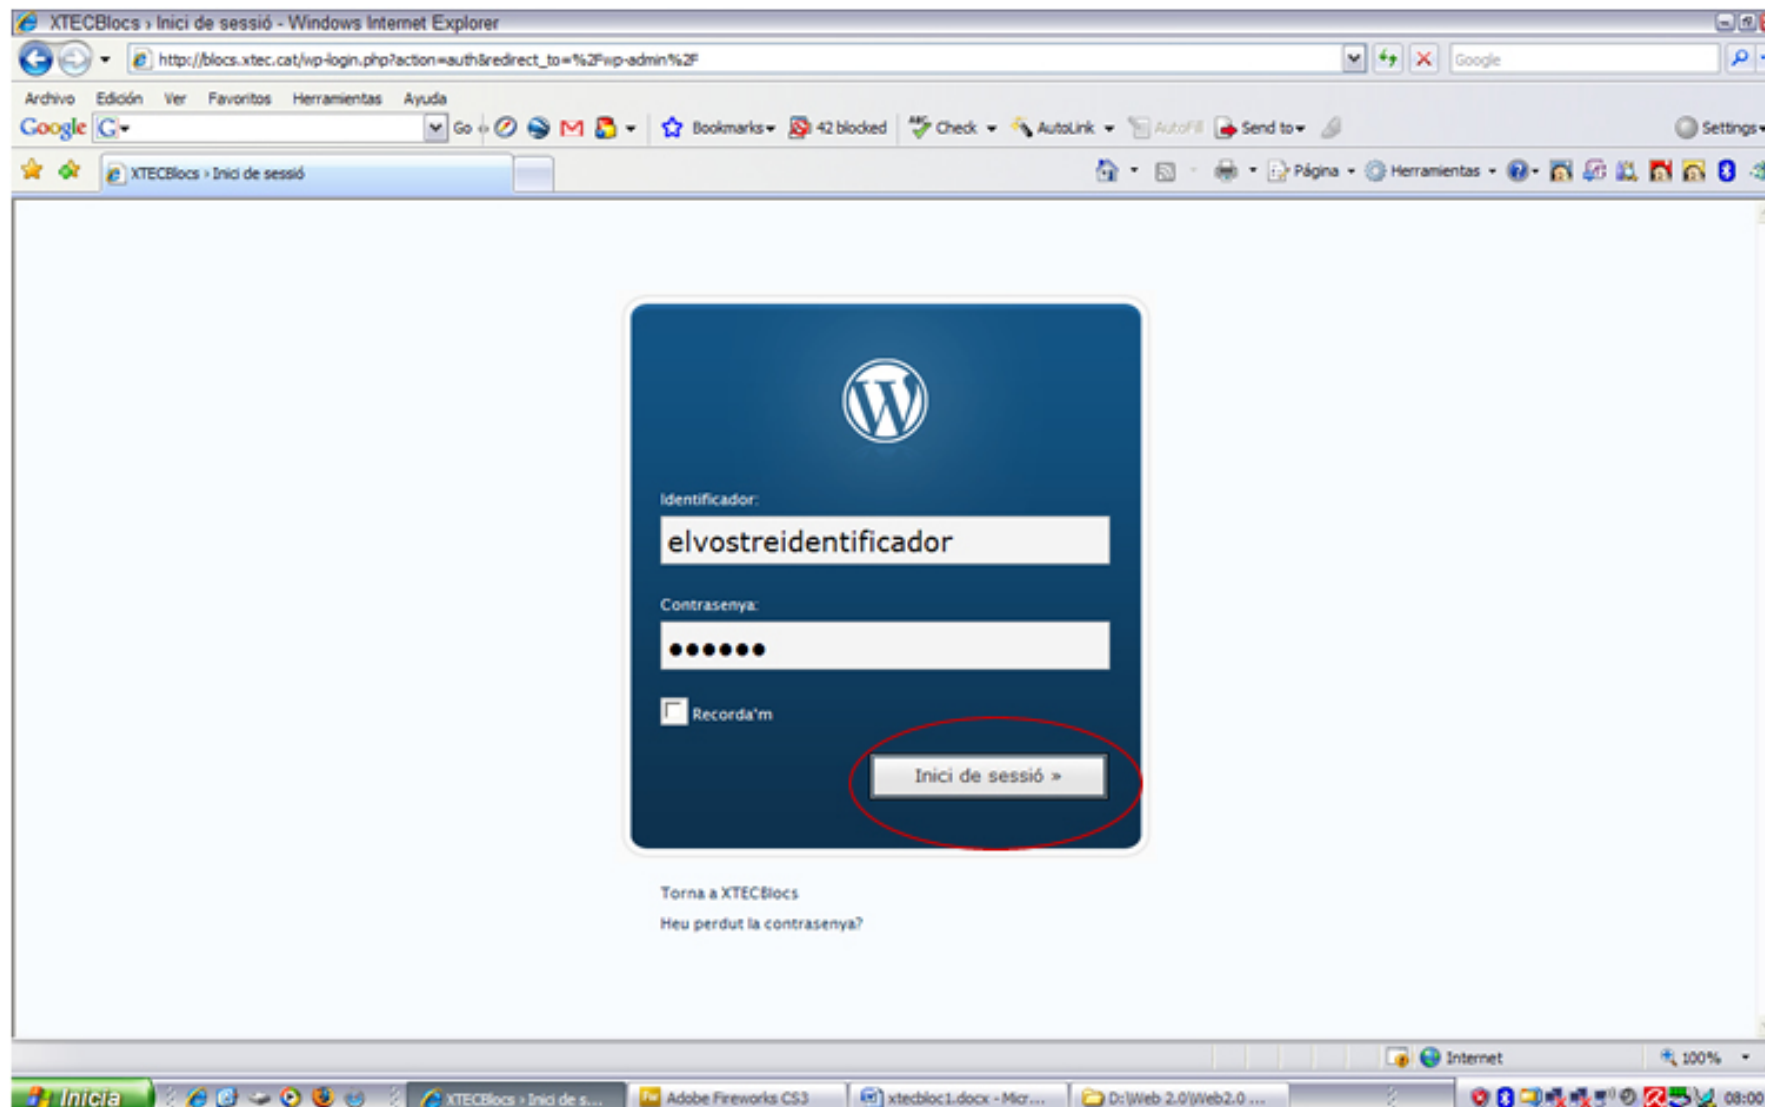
XTECBlocs › Inici de sessió - Windows Internet Explorer

http://blocs.xtec.cat/wp-login.php?action=auth&redirect_to=%2Fwp-admin%2F

Google

Archivo Edición Ver Favoritos Herramientas Ayuda

Google G Go Bookmarks 42 blocked Check AutoLink AutoFill Send to Settings

XTECBlocs › Inici de sessió

Página Herramientas

Identificador:

elvostreidentificador

Contrasenya:

••••••

Recorda'm

Inici de sessió »

Torna a XTECBlocs

Heu perdut la contrasenya?

Internet 100%

Inicia XTECBlocs › Inici de s... Adobe Fireworks CS3 xtecbloc1.docx - Micr... D:\Web 2.0\Web2.0 ... 08:00